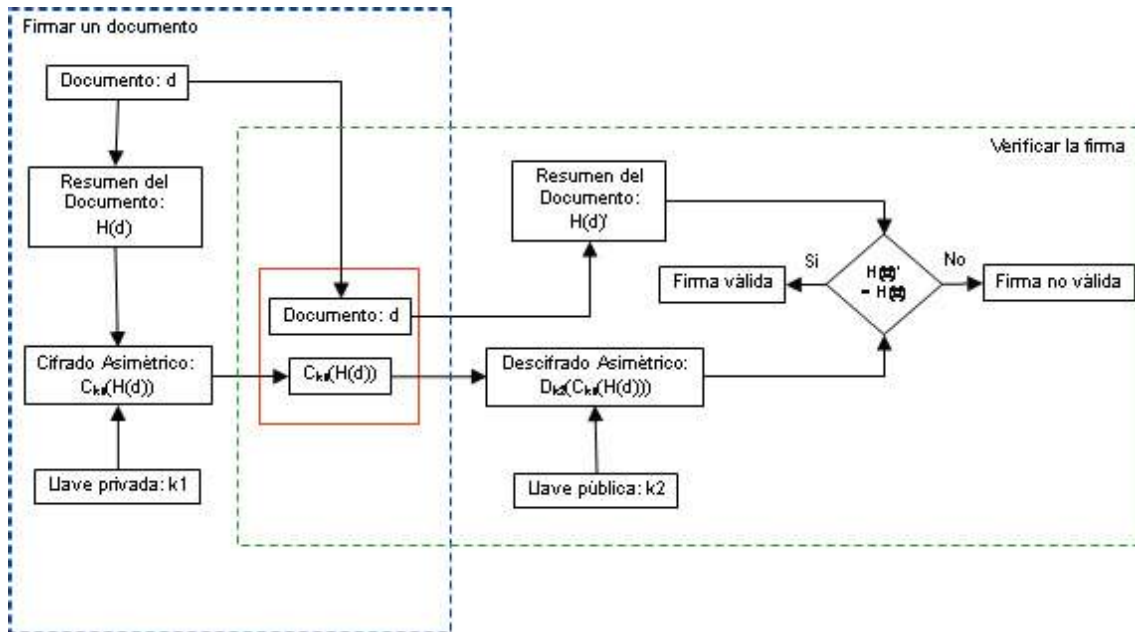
Firmar un documento

Documento: d

Resumen del Documento: H(d)

Cifrado Asimétrico: $C_{k1}(H(d))$

Llave privada: k1

Verificar la firma

Documento: d

$C_{k1}(H(d))$

Resumen del Documento: H(d)'

Descifrado Asimétrico: $D_{k2}(C_{k1}(H(d)))$

Llave pública: k2

H(d)' = H(d)

Si

No

Firma válida

Firma no válida